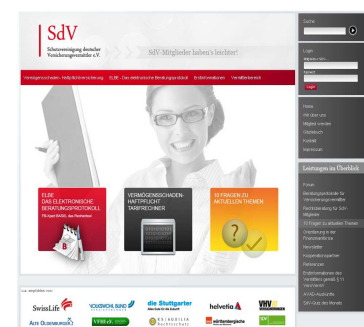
SdV
Schutzvereinigung deutscher Versicherungsmakler e.V.

SdV-Mitglieder haben's leichter!

Vermögensschaden-Haftpflichtversicherung | ELBE - Das elektronische Beratungsprotokoll | Erfolgsmeldungen | Verwalterbereich

ELBE
DAS ELEKTRONISCHE BERATUNGSPROTOKOLL

VERMÖGENSSCHADEN-HAFTPFLICHT TARIFRECHNER

10 FRAGEN ZU AKTUELLEN THEMEN

Suche

Login
Benutzername
Passwort
Login

Home
Wir über uns
Mitglied werden
Gästebuch
Kontakt
Impressum

Leistungen im Überblick

Forum
Beratungsprotokolle für Versicherungsvermittler
Rechtsberatung für SdV-Mitglieder
10 Fragen zu aktuellen Themen
Orientierung in der Finanzwelt
Honorare
Kooperationspartner
Partnernetz
Erfolgsmeldungen des Vermittlers gemäß § 11 VersVermV
AVAD-Auskünfte
SdV-Logo des Monats

SwissLife
VOLKSWOHL BUND
die Stuttgarter
helvetia
VHV
ALTE OLDENBURGER
VERSICHERUNGEN
KALAIDOS
württembergische